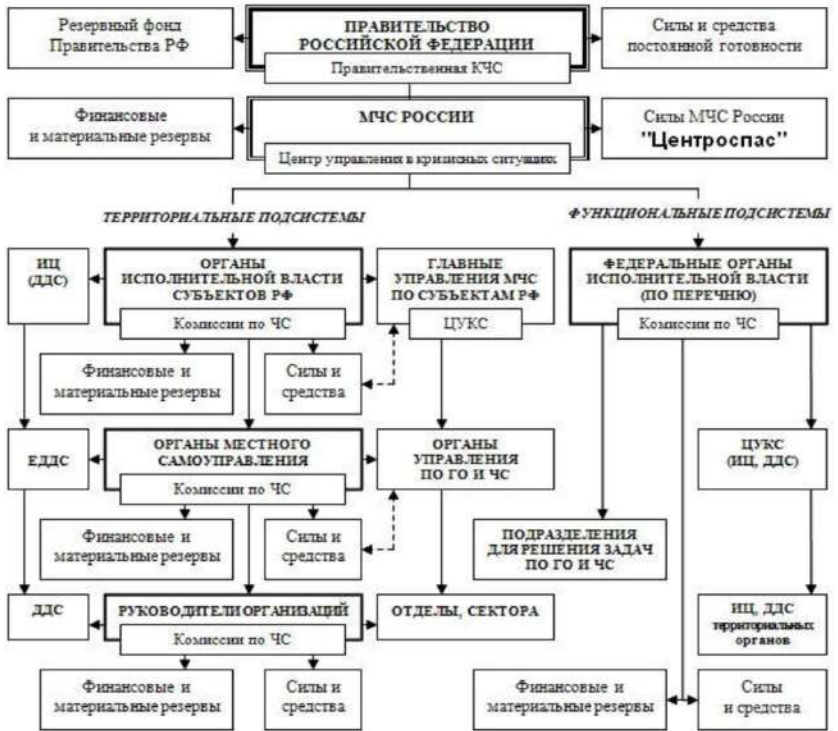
Резервный фонд Правительства РФ

ПРАВИТЕЛЬСТВО РОССИЙСКОЙ ФЕДЕРАЦИИ

Правительственная КЧС

Силы и средства постоянной готовности

Финансовые и материальные резервы

МЧС РОССИИ

Центр управления в кризисных ситуациях

Силы МЧС России "Центроспас"

ТЕРРИТОРИАЛЬНЫЕ ПОДСИСТЕМЫ

ФУНКЦИОНАЛЬНЫЕ ПОДСИСТЕМЫ

ИЦ (ДДС)

ОРГАНЫ ИСПОЛНИТЕЛЬНОЙ ВЛАСТИ СУБЪЕКТОВ РФ

Комиссии по ЧС

ГЛАВНЫЕ УПРАВЛЕНИЯ МЧС ПО СУБЪЕКТАМ РФ

ЦУКС

ФЕДЕРАЛЬНЫЕ ОРГАНЫ ИСПОЛНИТЕЛЬНОЙ ВЛАСТИ (ПО ПЕРЕЧНЮ)

Комиссии по ЧС

Финансовые и материальные резервы

Силы и средства

ЕДДС

ОРГАНЫ МЕСТНОГО САМОУПРАВЛЕНИЯ

Комиссии по ЧС

ОРГАНЫ УПРАВЛЕНИЯ ПО ГО И ЧС

ЦУКС (ИЦ, ДДС)

Финансовые и материальные резервы

Силы и средства

ПОДРАЗДЕЛЕНИЯ ДЛЯ РЕШЕНИЯ ЗАДАЧ ПО ГО И ЧС

ДДС

РУКОВОДИТЕЛИ ОРГАНИЗАЦИЙ

Комиссии по ЧС

ОТДЕЛЫ, СЕКТОРА

ИЦ, ДДС территориальных органов

Финансовые и материальные резервы

Силы и средства

Финансовые и материальные резервы

Силы и средства